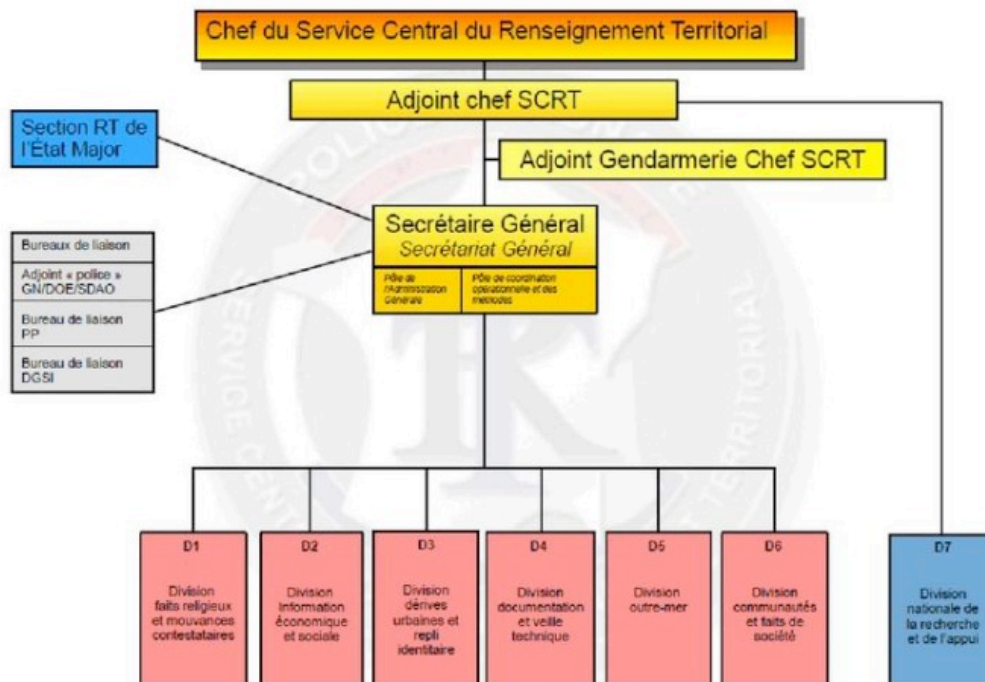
Chef du Service Central du Renseignement Territorial

Adjoint chef SCRT

Section RT de l'État Major

Adjoint Gendarmerie Chef SCRT

Secrétaire Général
Secrétariat Général

Pôle de l'Administration Générale

Pôle de coordination opérationnelle et des méthodes

Bureaux de liaison

Adjoint « police » GN/DOE/SDAO

Bureau de liaison PP

Bureau de liaison DGSI

D1
Division faits religieux et mouvances contestataires

D2
Division information économique et sociale

D3
Division dérives urbaines et repli identitaire

D4
Division documentation et veille technique

D5
Division outre-mer

D6
Division communautés et faits de société

D7
Division nationale de la recherche et de l'appui

SERVICE CENTRAL DU RENSEIGNEMENT TERRITORIAL

POLICE NATIONALE

RT